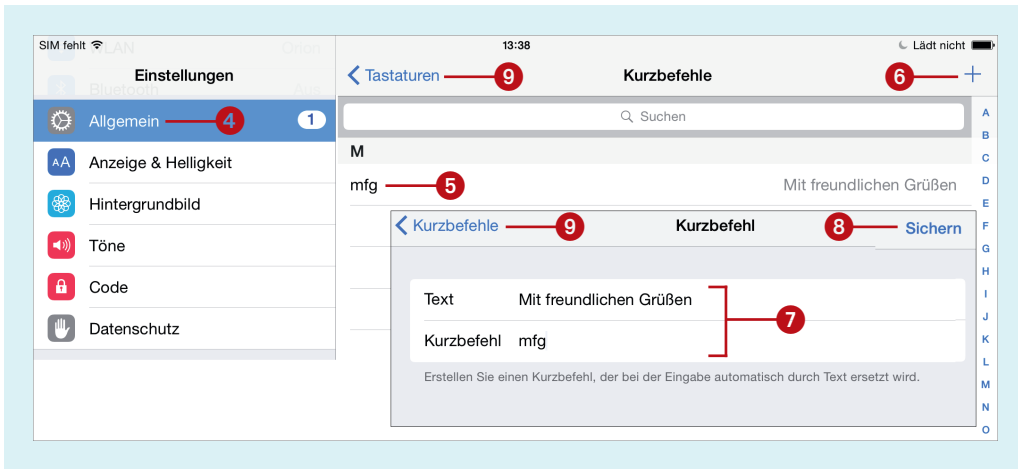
SIM fehlt
13:38
Lädt nicht

WLAN Orion
Bluetooth Aus
Einstellungen
Allgemein 4 1
Anzeige & Helligkeit
Hintergrundbild
Töne
Code
Datenschutz

Tastaturen 9
Kurzbefehle
6 +
Suchen
M
mfg 5
Mit freundlichen Grüßen

Kurzbefehle 9
Kurzbefehl
8 Sichern
Text Mit freundlichen Grüßen
Kurzbefehl mfg
7
Erstellen Sie einen Kurzbefehl, der bei der Eingabe automatisch durch Text ersetzt wird.

A
B
C
D
E
F
G
H
I
J
K
L
M
N
O